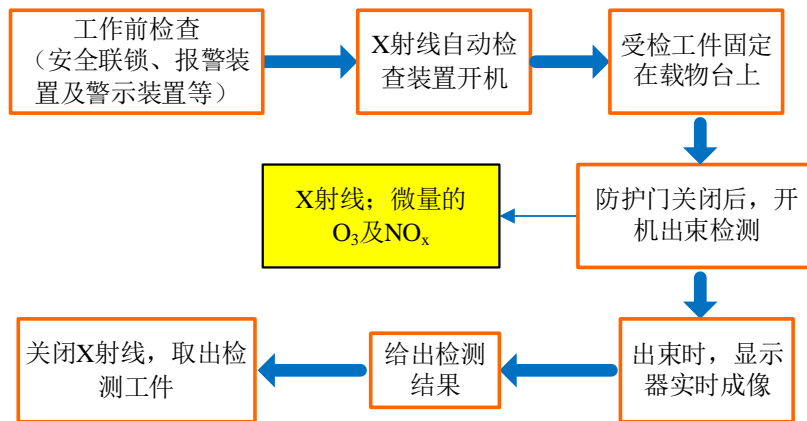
工作前检查（安全联锁、报警装置及警示装置等）

X射线自动检查装置开机

受检工件固定在载物台上

防护门关闭后，开机出束检测

X射线；微量的$O_3$及$NO_x$

出束时，显示器实时成像

给出检测结果

关闭X射线，取出检测工件